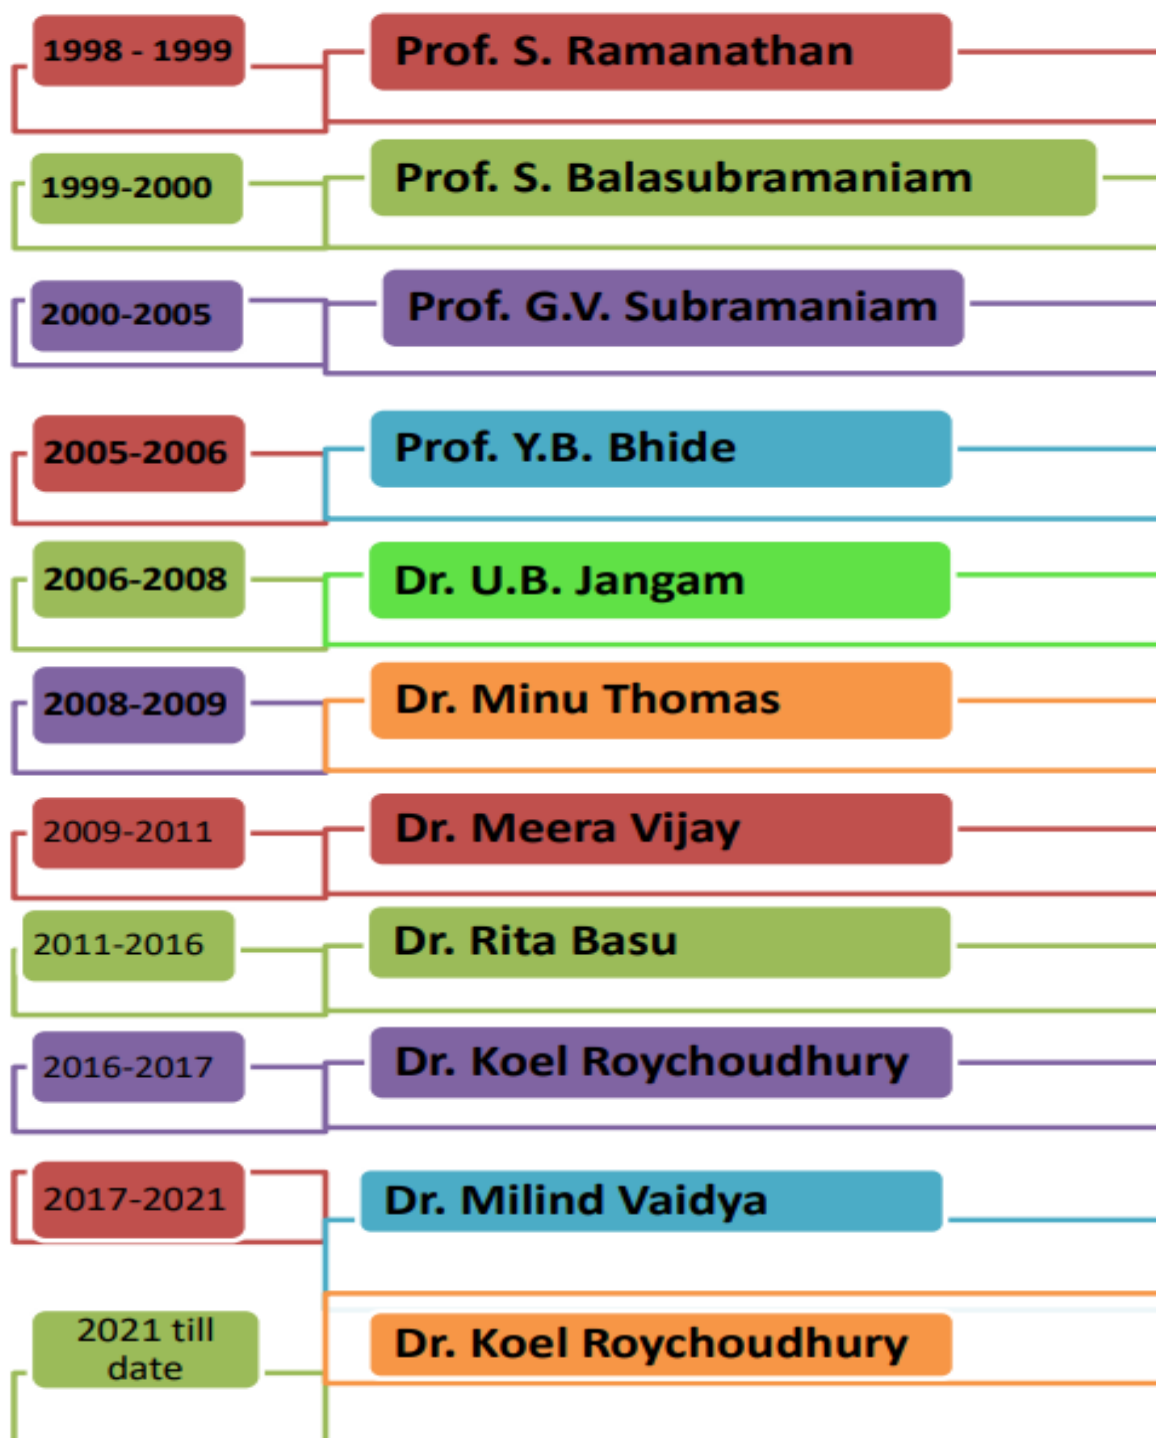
1998 - 1999
Prof. S. Ramanathan

1999-2000
Prof. S. Balasubramaniam

2000-2005
Prof. G.V. Subramaniam

2005-2006
Prof. Y.B. Bhide

2006-2008
Dr. U.B. Jangam

2008-2009
Dr. Minu Thomas

2009-2011
Dr. Meera Vijay

2011-2016
Dr. Rita Basu

2016-2017
Dr. Koel Roychoudhury

2017-2021
Dr. Milind Vaidya

2021 till date
Dr. Koel Roychoudhury